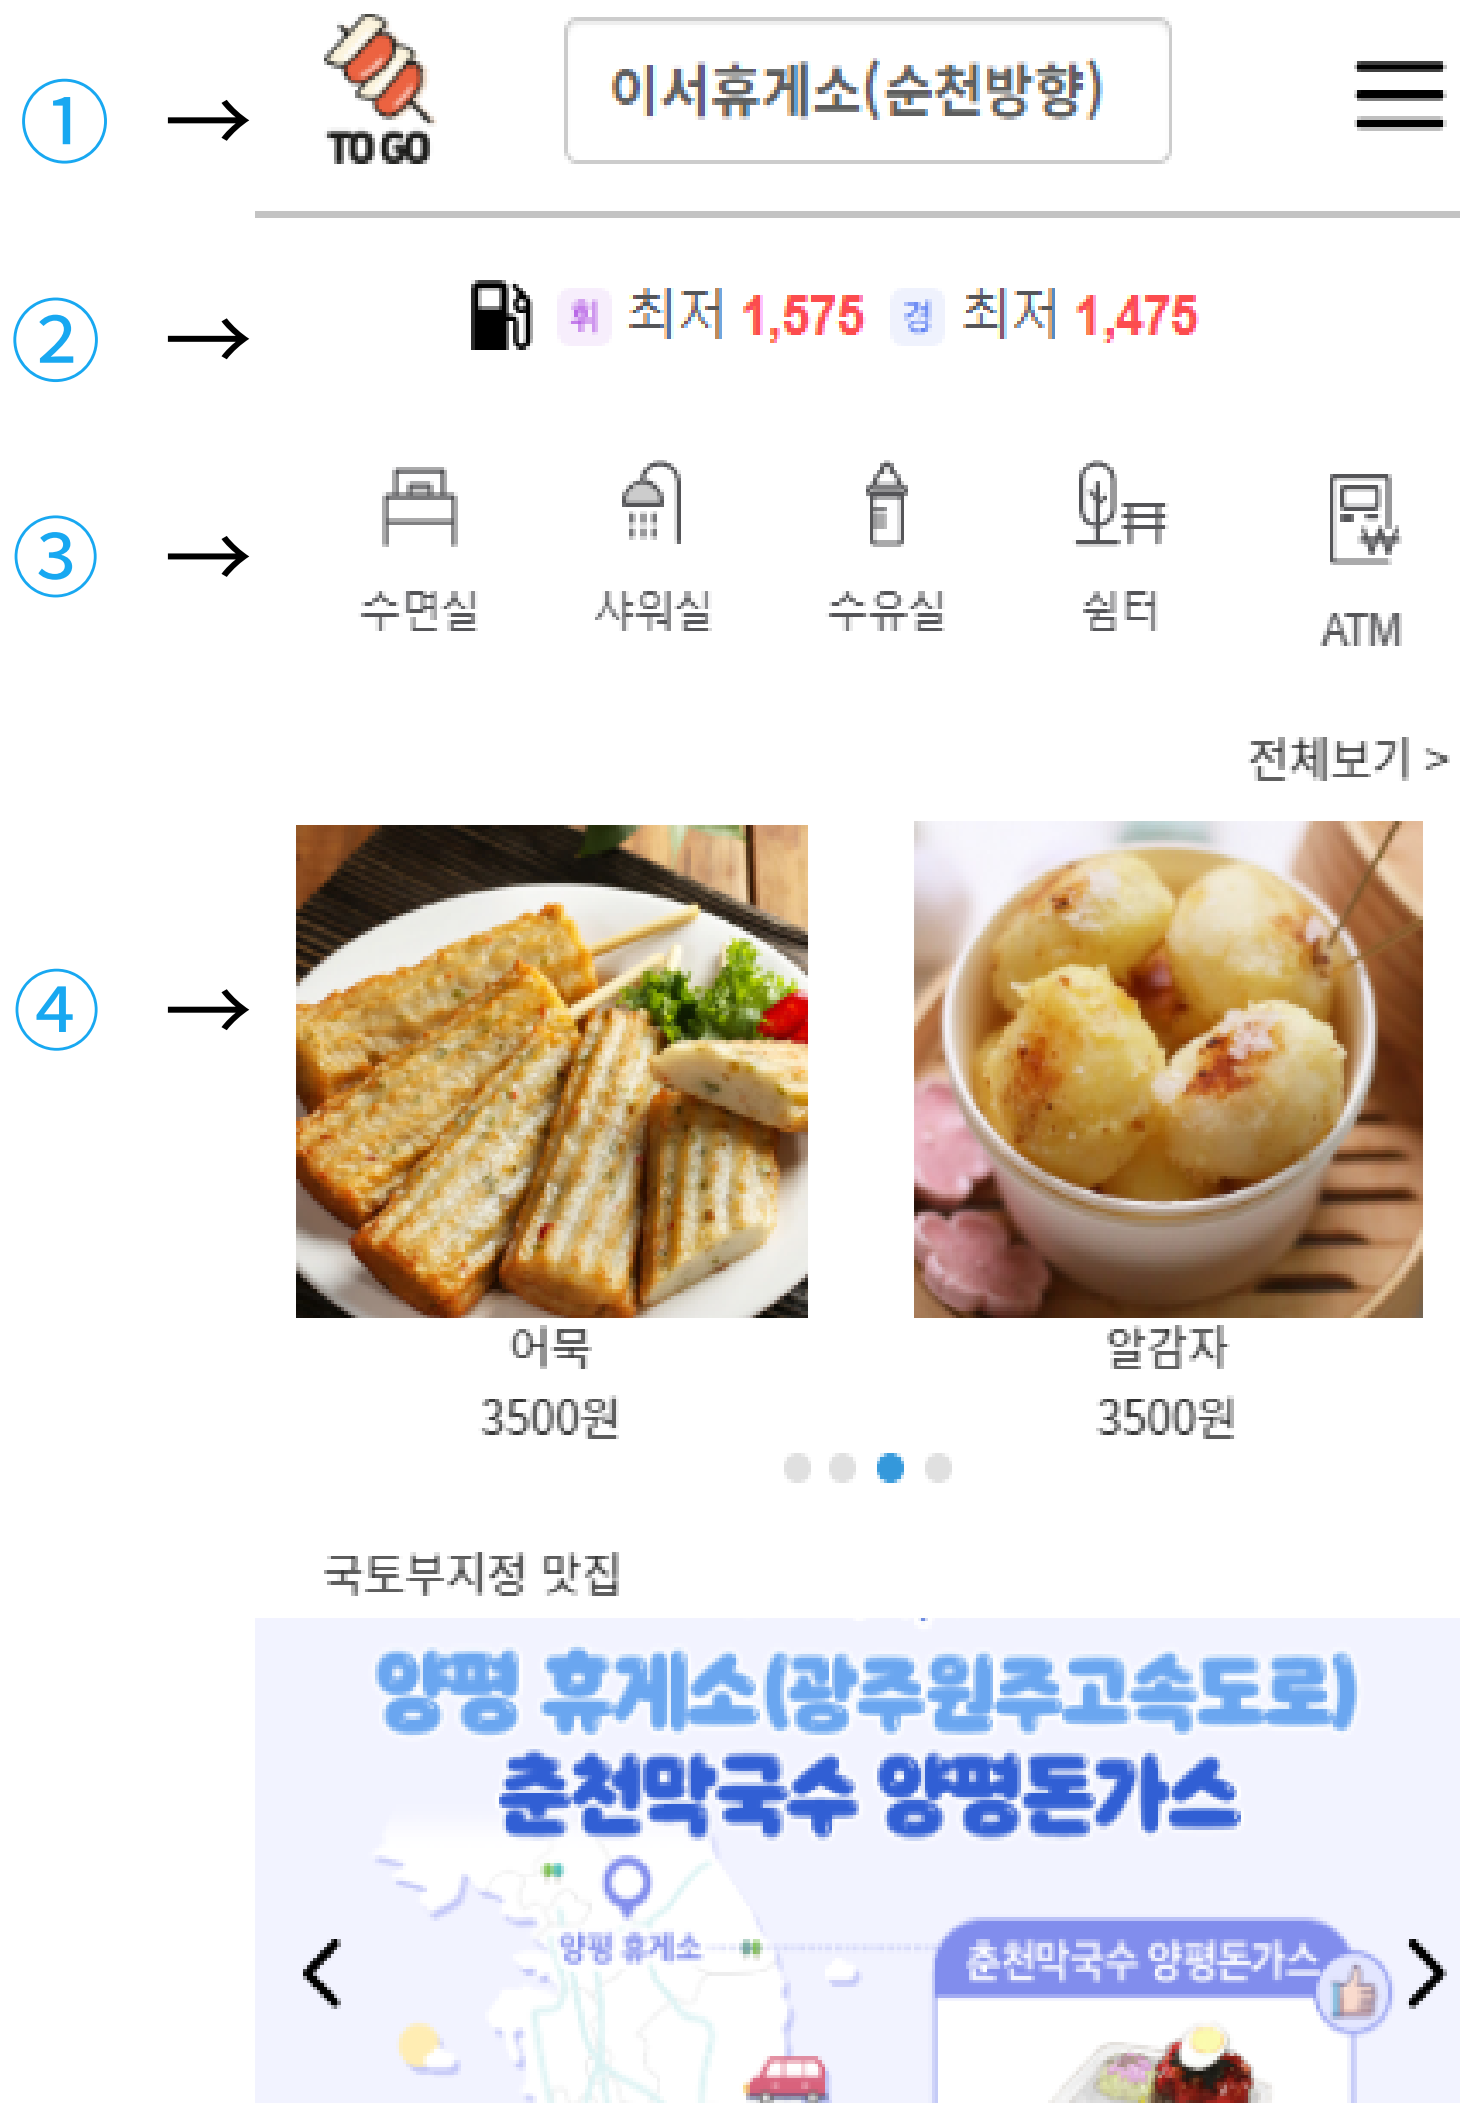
① → TO GO 이서휴게소(순천방향)

② → 휘 최저 1,575 경 최저 1,475

③ → 수면실 샤워실 수유실 쉼터 ATM

전체보기 >

④ →

어묵
3500원

알감자
3500원

국토부지정 맛집

양평 휴게소(광주원주고속도로)
춘천막국수 양평돈가스

양평 휴게소

춘천막국수 양평돈가스